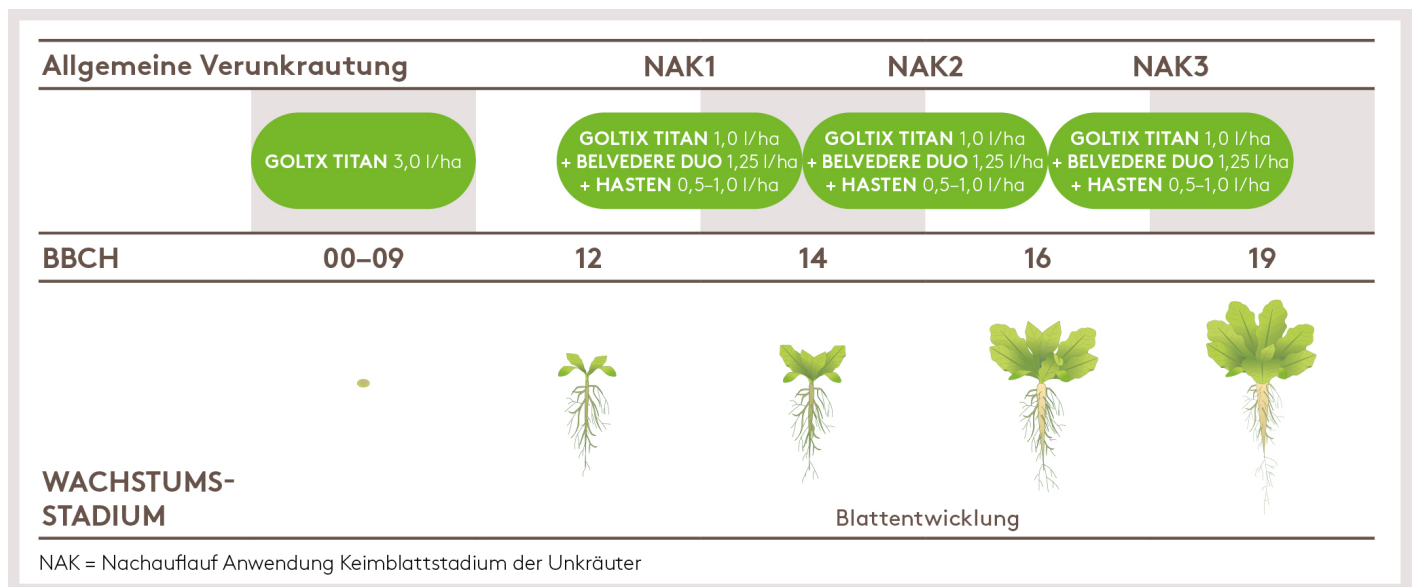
| Allgemeine Verunkrautung | | NAK1 | NAK2 | NAK3 |
|---|---|---|---|---|
| | GOLTX TITAN 3,0 l/ha | GOLTIX TITAN 1,0 l/ha + BELVEDERE DUO 1,25 l/ha + HASTEN 0,5–1,0 l/ha | GOLTIX TITAN 1,0 l/ha + BELVEDERE DUO 1,25 l/ha + HASTEN 0,5–1,0 l/ha | GOLTIX TITAN 1,0 l/ha + BELVEDERE DUO 1,25 l/ha + HASTEN 0,5–1,0 l/ha |

BBCH 00–09 12 14 16 19

WACHSTUMS-STADIUM

Blattentwicklung

NAK = Nachauflauf Anwendung Keimblattstadium der Unkräuter